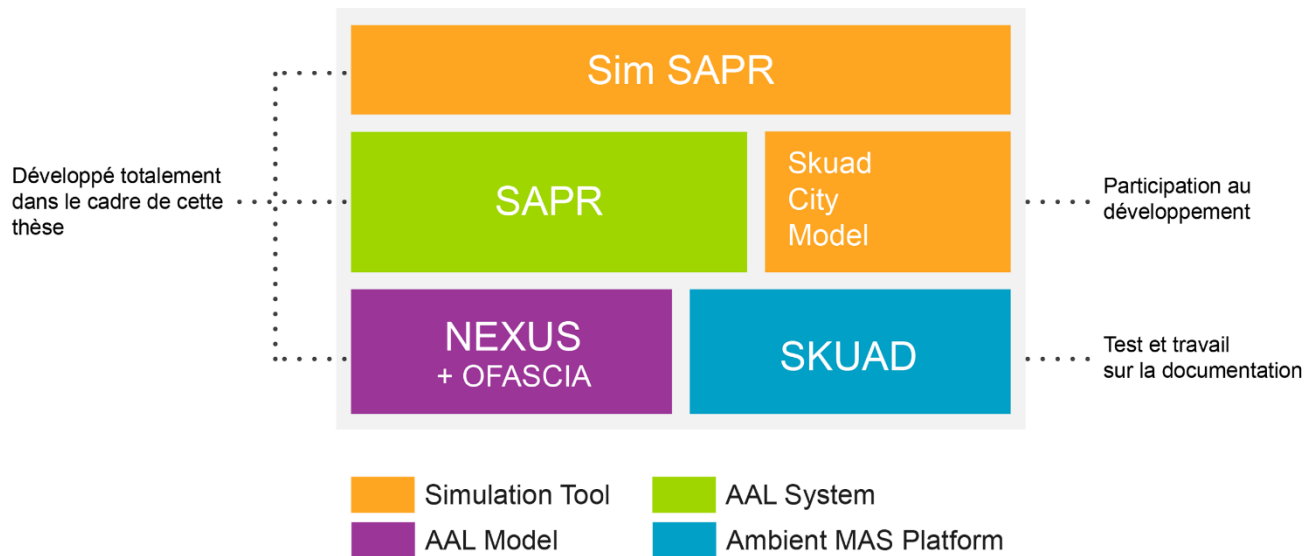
Sim SAPR

Développé totalement dans le cadre de cette thèse

SAPR

Skuad City Model

Participation au développement

NEXUS + OFASCIA

SKUAD

Test et travail sur la documentation

Simulation Tool

AAL System

AAL Model

Ambient MAS Platform